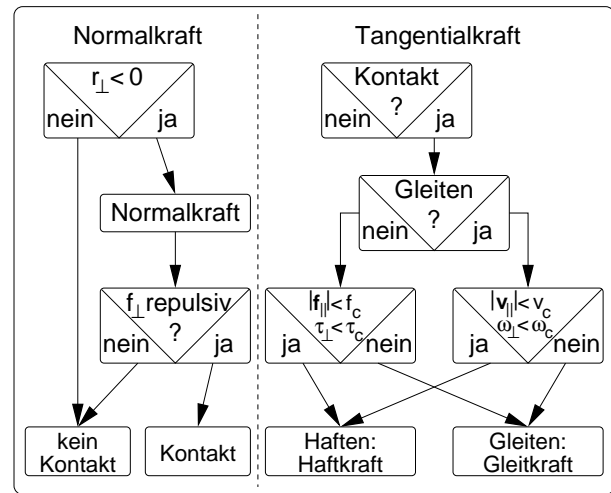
Normalkraft

$r_\perp < 0$

nein ja

Normalkraft

$f_\perp$ repulsiv ?

nein ja

kein Kontakt

Kontakt

Tangentialkraft

Kontakt ?

nein ja

Gleiten ?

nein ja

$|\mathbf{f}_\parallel| < f_c$
$\tau_\perp < \tau_c$

ja nein

$|\mathbf{v}_\parallel| < v_c$
$\omega_\perp < \omega_c$

ja nein

Haften: Haftkraft

Gleiten: Gleitkraft